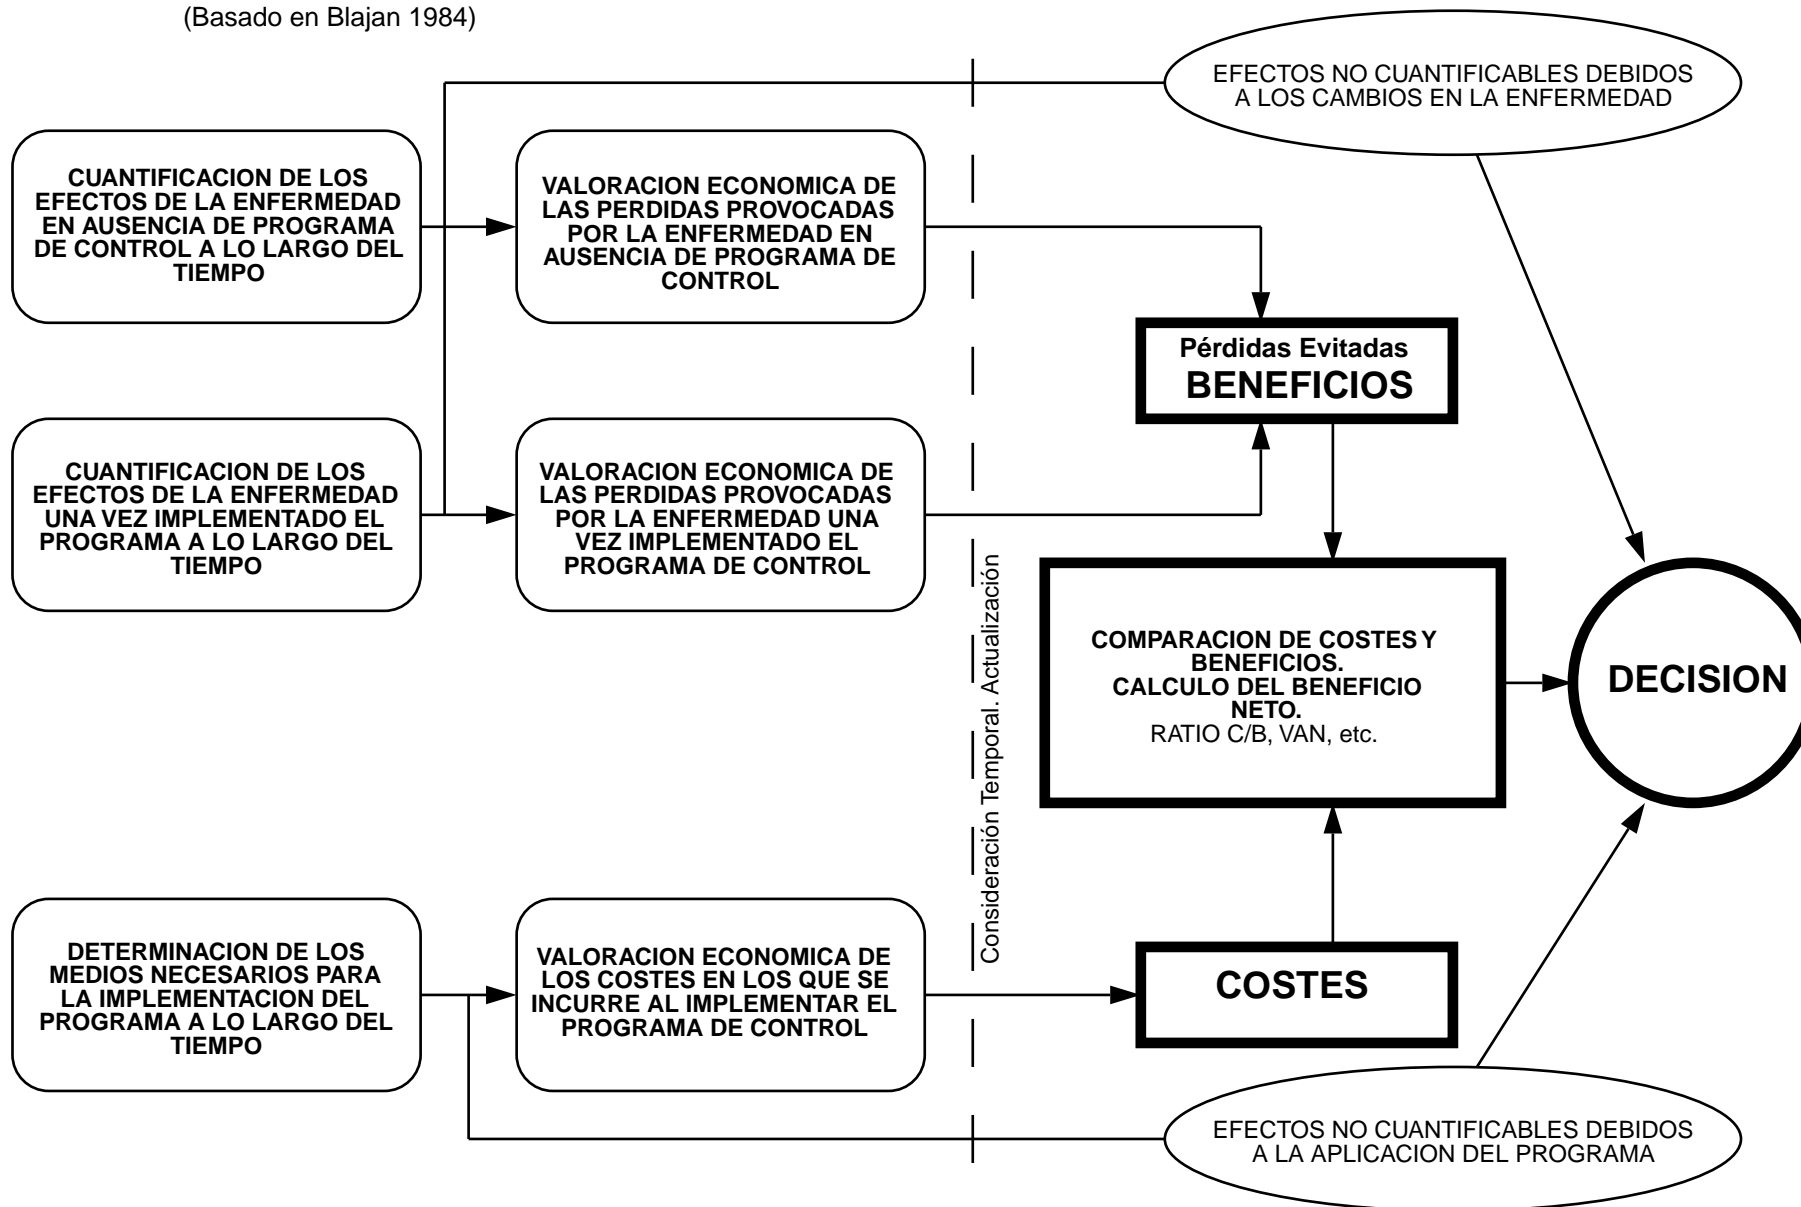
(Basado en Blajan 1984)

EFECTOS NO CUANTIFICABLES DEBIDOS A LOS CAMBIOS EN LA ENFERMEDAD

CUANTIFICACION DE LOS EFECTOS DE LA ENFERMEDAD EN AUSENCIA DE PROGRAMA DE CONTROL A LO LARGO DEL TIEMPO

VALORACION ECONOMICA DE LAS PERDIDAS PROVOCADAS POR LA ENFERMEDAD EN AUSENCIA DE PROGRAMA DE CONTROL

Pérdidas Evitadas
BENEFICIOS

CUANTIFICACION DE LOS EFECTOS DE LA ENFERMEDAD UNA VEZ IMPLEMENTADO EL PROGRAMA A LO LARGO DEL TIEMPO

VALORACION ECONOMICA DE LAS PERDIDAS PROVOCADAS POR LA ENFERMEDAD UNA VEZ IMPLEMENTADO EL PROGRAMA DE CONTROL

Consideración Temporal. Actualización

COMPARACION DE COSTES Y BENEFICIOS.
CALCULO DEL BENEFICIO NETO.
RATIO C/B, VAN, etc.

DECISION

DETERMINACION DE LOS MEDIOS NECESARIOS PARA LA IMPLEMENTACION DEL PROGRAMA A LO LARGO DEL TIEMPO

VALORACION ECONOMICA DE LOS COSTES EN LOS QUE SE INCURRE AL IMPLEMENTAR EL PROGRAMA DE CONTROL

COSTES

EFECTOS NO CUANTIFICABLES DEBIDOS A LA APLICACION DEL PROGRAMA